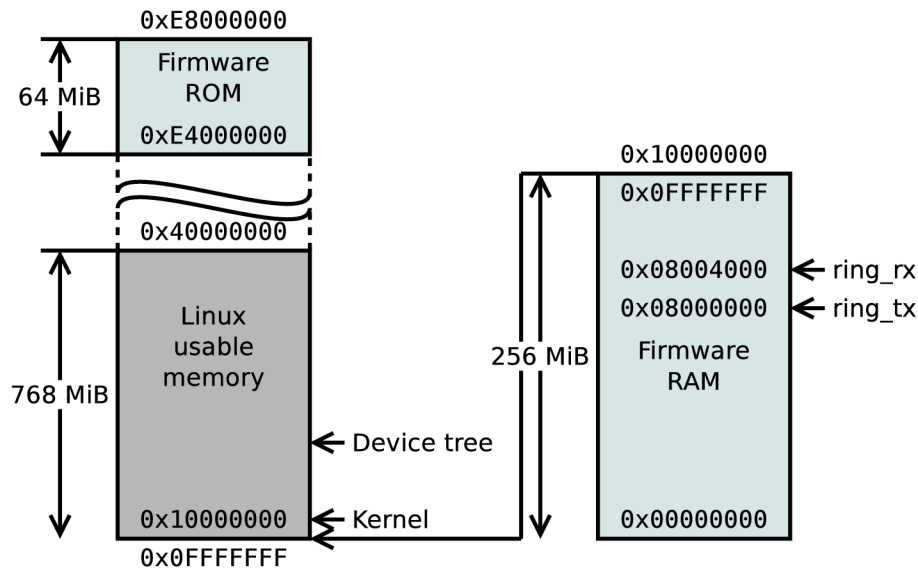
0xE8000000

64 MiB

Firmware ROM

0xE4000000

0x40000000

768 MiB

Linux usable memory

Device tree

0x10000000

Kernel

0x0FFFFFFF

0x10000000

0x0FFFFFFF

0x08004000

ring_rx

0x08000000

ring_tx

256 MiB

Firmware RAM

0x00000000